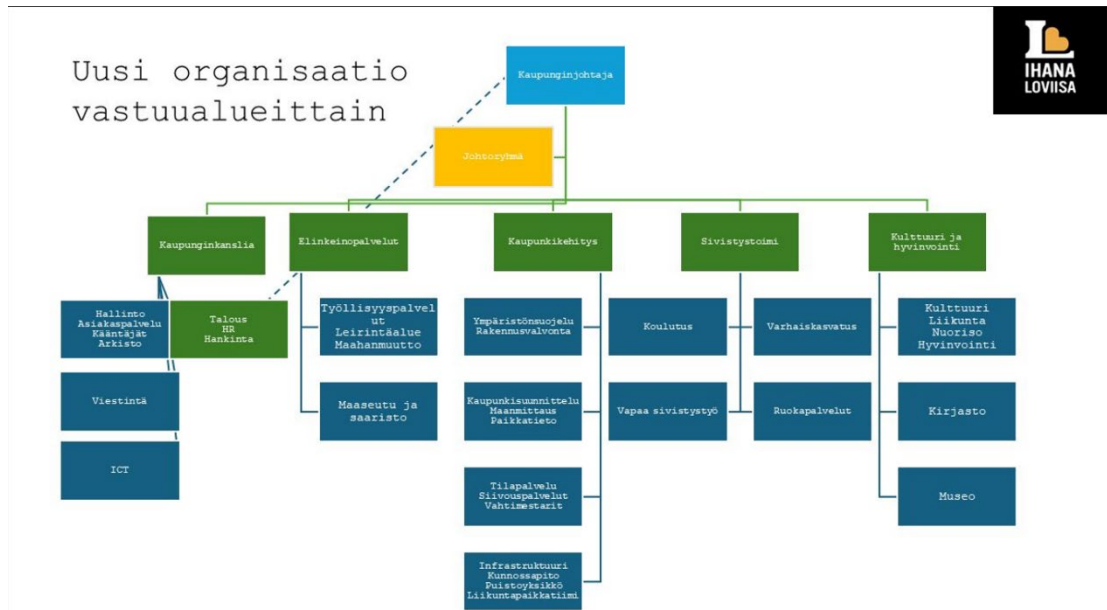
Uusi organisaatio vastuualueittain

IHANA LOVIISA

Kaupunginjohtaja

Johtoryhmä

Kaupunginkanslia

Elinkeinopalvelut

Kaupunkikehitys

Sivistystoimi

Kulttuuri ja hyvinvointi

Hallinto
Asiakaspalvelu
Kääntäjät
Arkisto

Talous
HR
Hankinta

Viestintä

ICT

Työllisyyspalvelut
Leirintäalue
Maahanmuutto

Maaseutu ja saaristo

Ympäristönsuojelu
Rakennusvalvonta

Kaupunkisuunnittelu
Maanmittaus
Paikkatieto

Tilapalvelu
Siivouspalvelut
Vahtimestarit

Infrastruktuuri
Kunnossapito
Puistoyksikkö
Liikuntapaikkatiimi

Koulutus

Vapaa sivistystyö

Varhaiskasvatus

Ruokapalvelut

Kulttuuri
Liikunta
Nuoriso
Hyvinvointi

Kirjasto

Museo